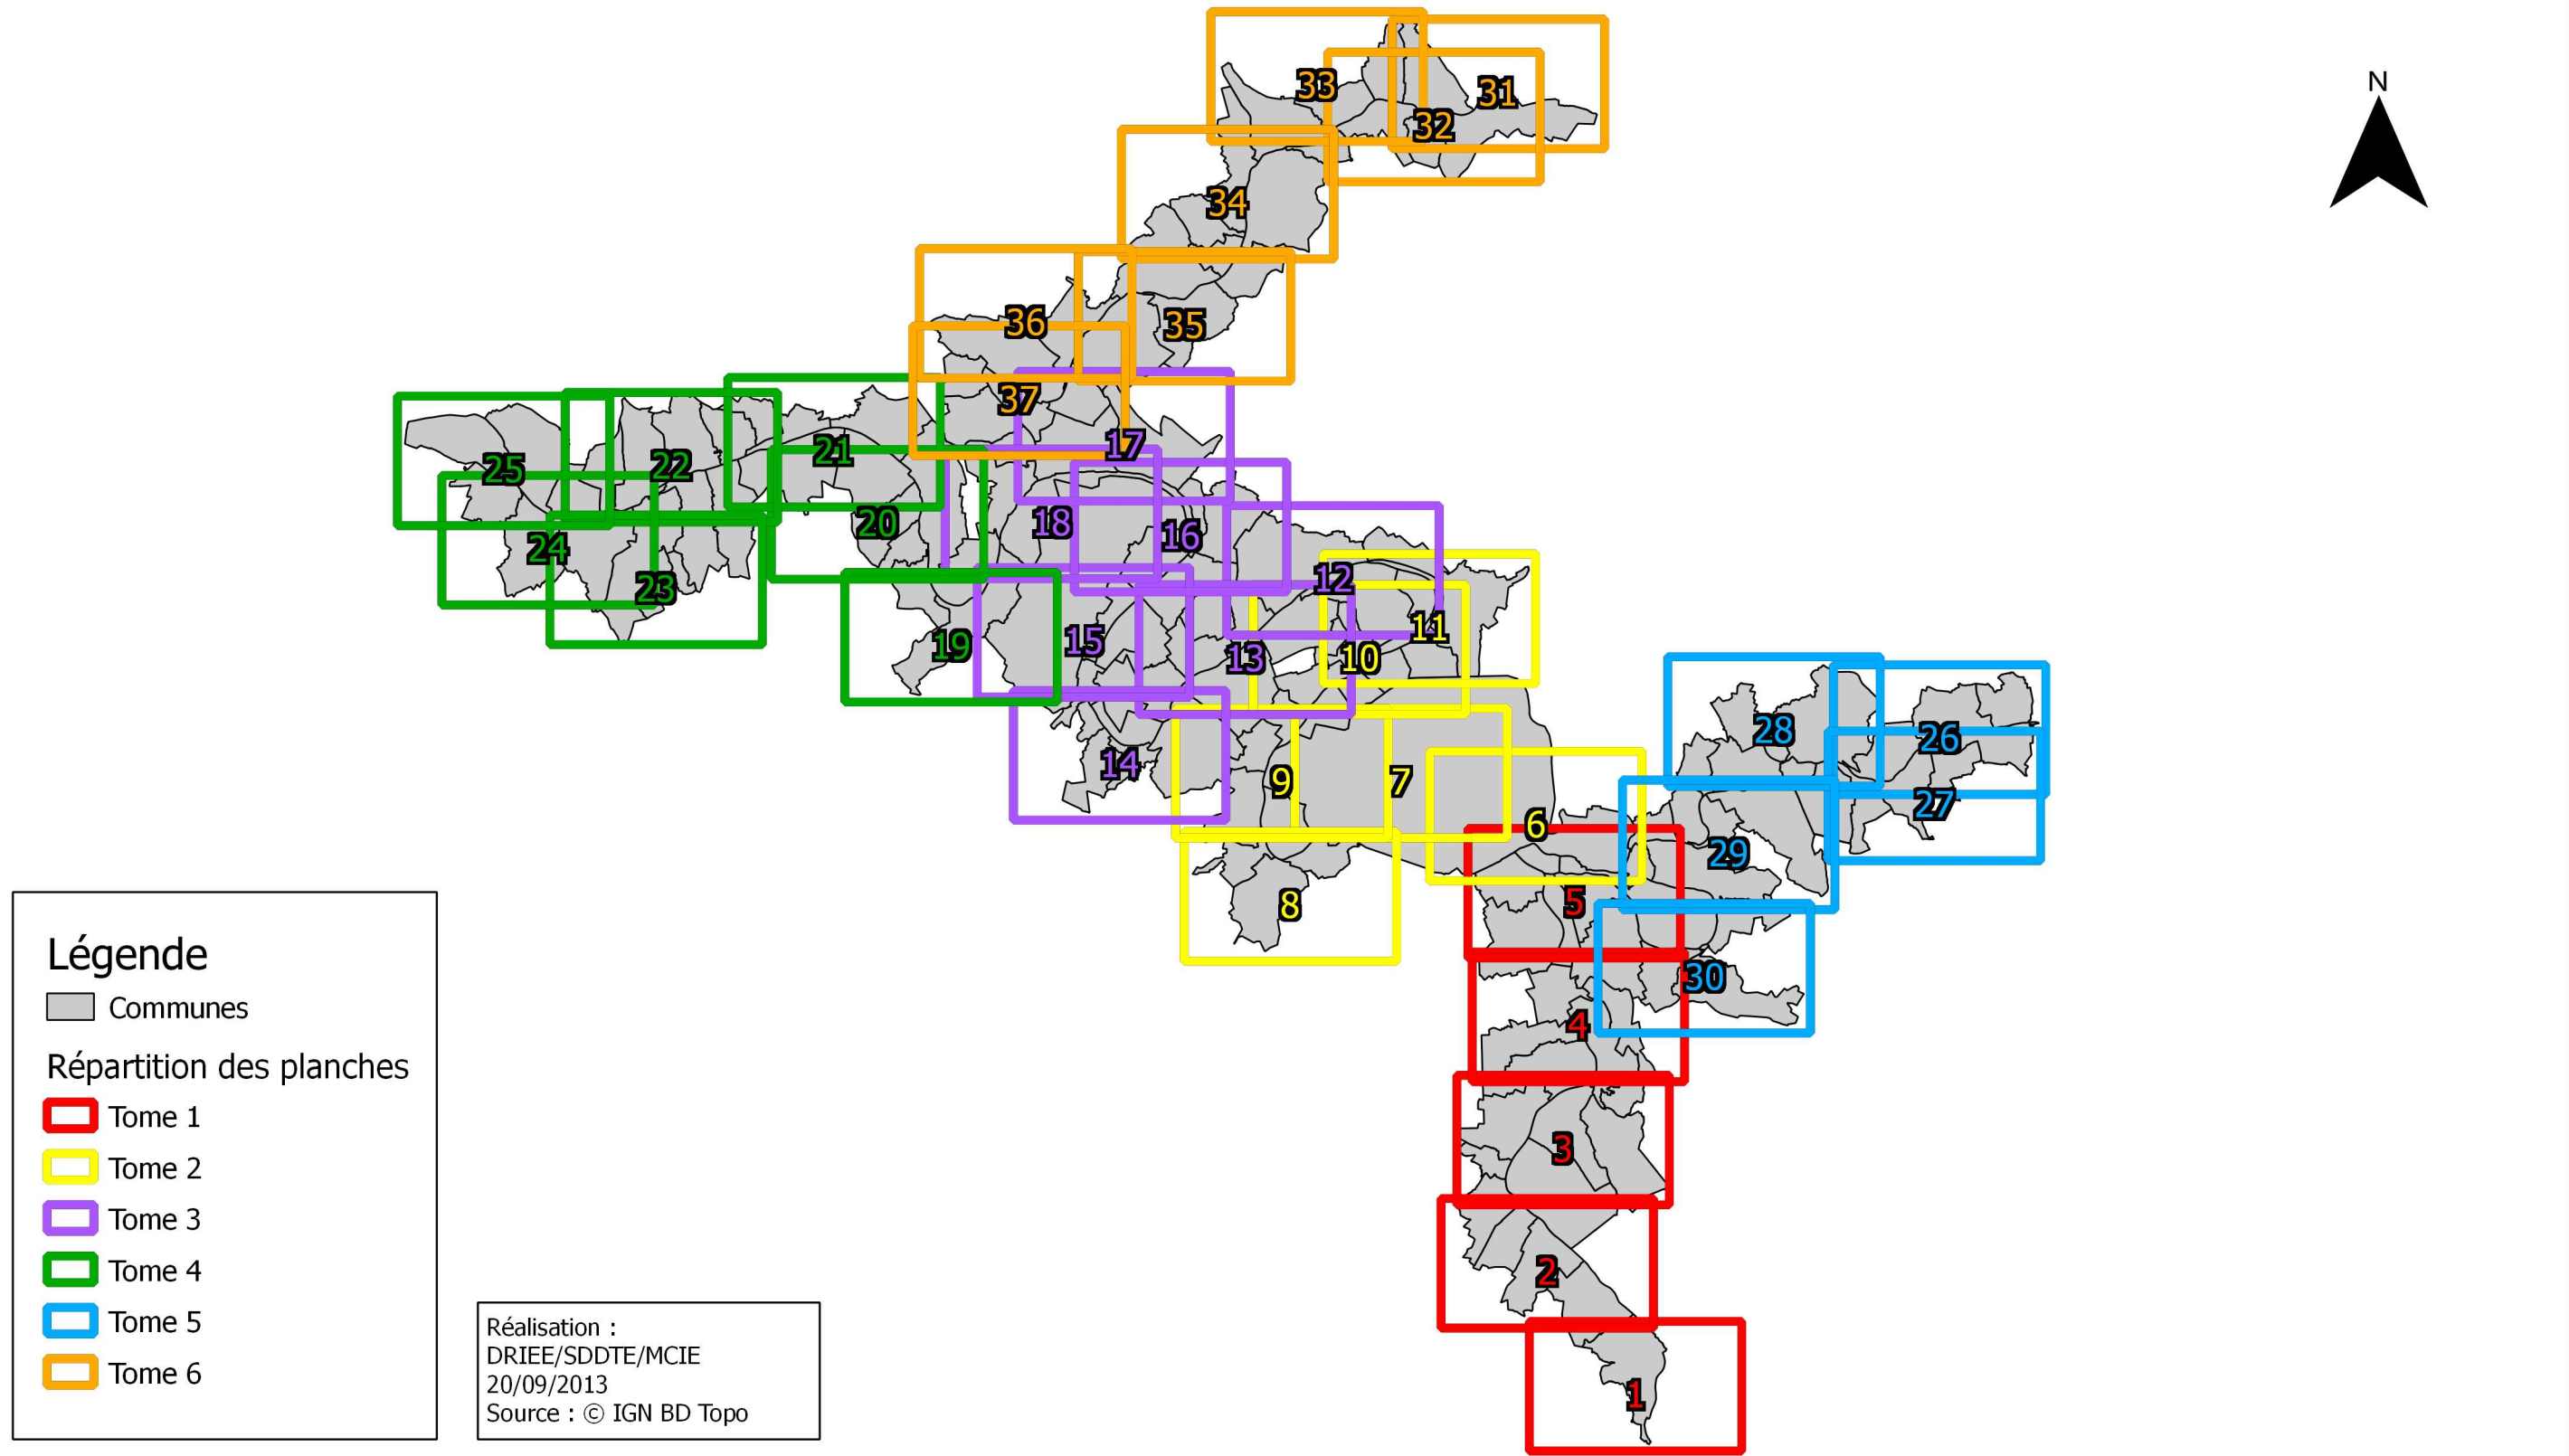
N

33
31
32
34
36
35
37
17
25
22
21
20
18
16
24
23
12
11
19
15
13
10
28
26
14
9
7
27
6
29
5
8
30
4
3
2
1

Légende
Communes
Répartition des planches
Tome 1
Tome 2
Tome 3
Tome 4
Tome 5
Tome 6

Réalisation :
DRIEE/SDDTE/MCIE
20/09/2013
Source : © IGN BD Topo